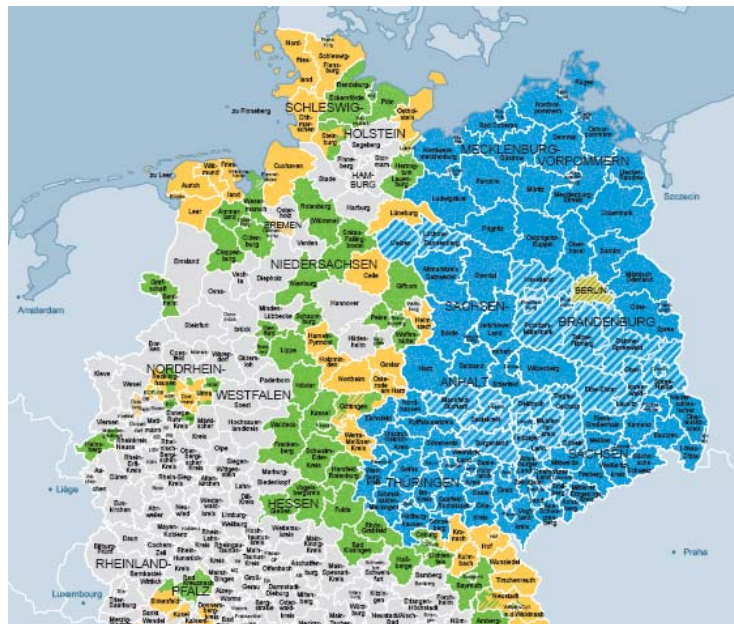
SCHLESWIG-
HOLSTEIN
MECKLENBURG-
VORPOMMERN
HAM-
BURG
BREMEN
NIEDERSACHSEN
SACHSEN-
ANHALT
BERLIN
BRANDENBURG
NORDRHEIN-
WESTFALEN
HESSEN
THÜRINGEN
SACHSEN
RHEINLAND-
PFALZ
Amsterdam
Szczecin
Liège
Praha
Luxembourg
Nordfriesland
Schleswig-Flensburg
Rendsburg-Eckernförde
Plön
Ostholstein
Dithmarschen
Segeberg
Stormarn
Pinneberg
Herzogtum Lauenburg
Cuxhaven
Stade
Harburg
Lüneburg
Aurich
Wittmund
Friesland
Leer
Ammerland
Wesermarsch
Oldenburg
Cloppenburg
Emsland
Vechta
Diepholz
Rotenburg
Verden
Osterholz
Soltau-Fallingbostel
Celle
Gifhorn
Uelzen
Nienburg
Hannover
Osnabrück
Grafschaft Bentheim
Steinfurt
Borken
Coesfeld
Warendorf
Gütersloh
Minden-Lübbecke
Herford
Lippe
Schaumburg
Hameln-Pyrmont
Hildesheim
Peine
Helmstedt
Wolfenbüttel
Goslar
Northeim
Osterode am Harz
Göttingen
Höxter
Paderborn
Soest
Kleve
Wesel
Recklinghausen
Unna
Hochsauerlandkreis
Waldeck-Frankenberg
Kassel
Werra-Meißner-Kreis
Hersfeld-Rotenburg
Schwalm-Eder-Kreis
Marburg-Biedenkopf
Vogelsbergkreis
Fulda
Viersen
Neuss
Rhein-Erft-Kreis
Düren
Aachen
Euskirchen
Rhein-Sieg-Kreis
Olpe
Siegen-Wittgenstein
Lahn-Dill-Kreis
Limburg-Weilburg
Westerwaldkreis
Ahrweiler
Mayen-Koblenz
Daun
Bitburg-Prüm
Trier-Saarburg
Bernkastel-Wittlich
Rhein-Hunsrück-Kreis
Main-Kinzig-Kreis
Wetteraukreis
Offenbach
Aschaffenburg
Main-Spessart
Bad Kissingen
Rhön-Grabfeld
Haßberge
Bamberg
Kronach
Hof
Wunsiedel
Tirschenreuth
Neustadt
Kulmbach
Bayreuth
Coburg
Erlangen-Höchstadt
Kitzingen
Würzburg
Miltenberg
Darmstadt-Dieburg
Odenwaldkreis
Alzey-Worms
Mainz-Bingen
Bad Kreuznach
Donnersbergkreis
Kaiserslautern
Kusel
Birkenfeld
Saarlouis
Merzig
Sankt Wendel
Nordwestmecklenburg
Ludwigslust
Parchim
Güstrow
Müritz
Mecklenburg-Strelitz
Demmin
Ostvorpommern
Uecker-Randow
Nordvorpommern
Bad Doberan
Rügen
Prignitz
Ostprignitz-Ruppin
Uckermark
Oberhavel
Barnim
Märkisch-Oderland
Havelland
Potsdam-Mittelmark
Teltow-Fläming
Dahme-Spreewald
Oder-Spree
Elbe-Elster
Oberspreewald-Lausitz
Spree-Neiße
Altmarkkreis Salzwedel
Stendal
Ohrekreis
Jerichower Land
Bördekreis
Harz
Salzland
Wittenberg
Anhalt-Bitterfeld
Mansfeld-Südharz
Saalekreis
Burgenlandkreis
Nordsachsen
Leipzig
Meißen
Bautzen
Görlitz
Sächsische Schweiz
Mittelsachsen
Zwickau
Vogtlandkreis
Erzgebirgskreis
Eichsfeld
Nordhausen
Kyffhäuserkreis
Unstrut-Hainich-Kreis
Wartburgkreis
Gotha
Sömmerda
Weimarer Land
Ilm-Kreis
Saale-Holzland-Kreis
Saale-Orla-Kreis
Greiz
Altenburger Land
Schmalkalden-Meiningen
Hildburghausen
Sonneberg
Saalfeld-Rudolstadt